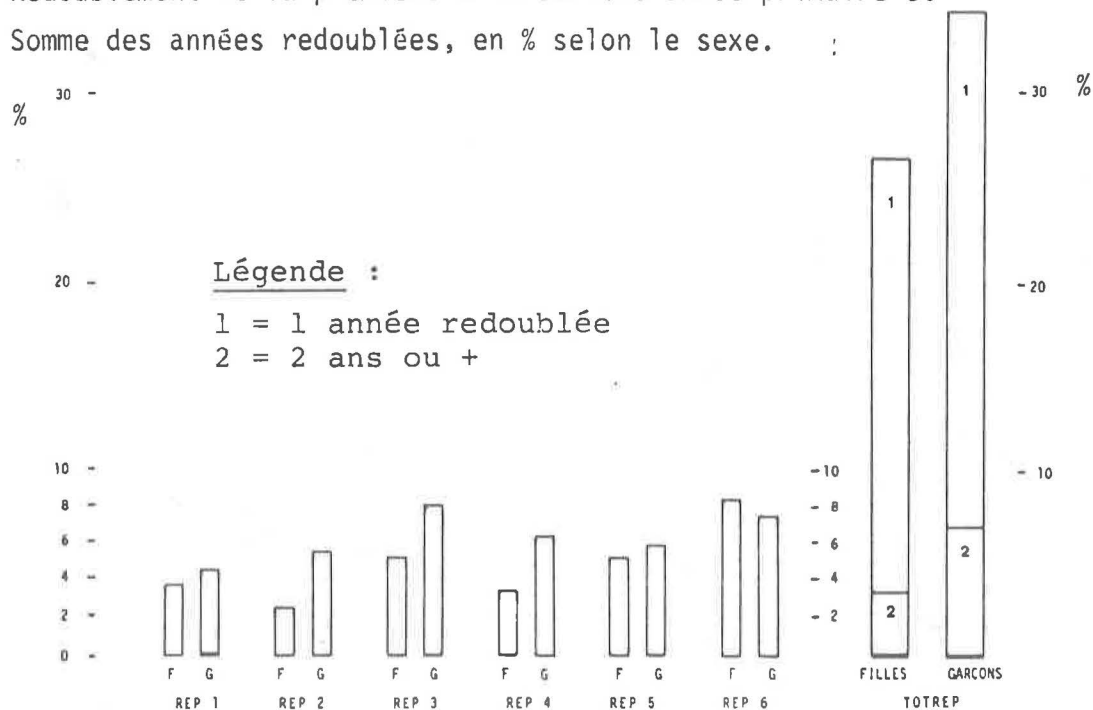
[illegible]
Somme des années redoublées, en % selon le sexe.

%

30 -
20 -
10 -
8 -
6 -
4 -
2 -
0 -

Légende :
1 = 1 année redoublée
2 = 2 ans ou +

F G
REP 1
F G
REP 2
F G
REP 3
F G
REP 4
F G
REP 5
F G
REP 6

- 10
- 8
- 6
- 4
- 2

1
2
1
2

FILLES GARCONS
TOTREP

- 30 %
- 20
- 10